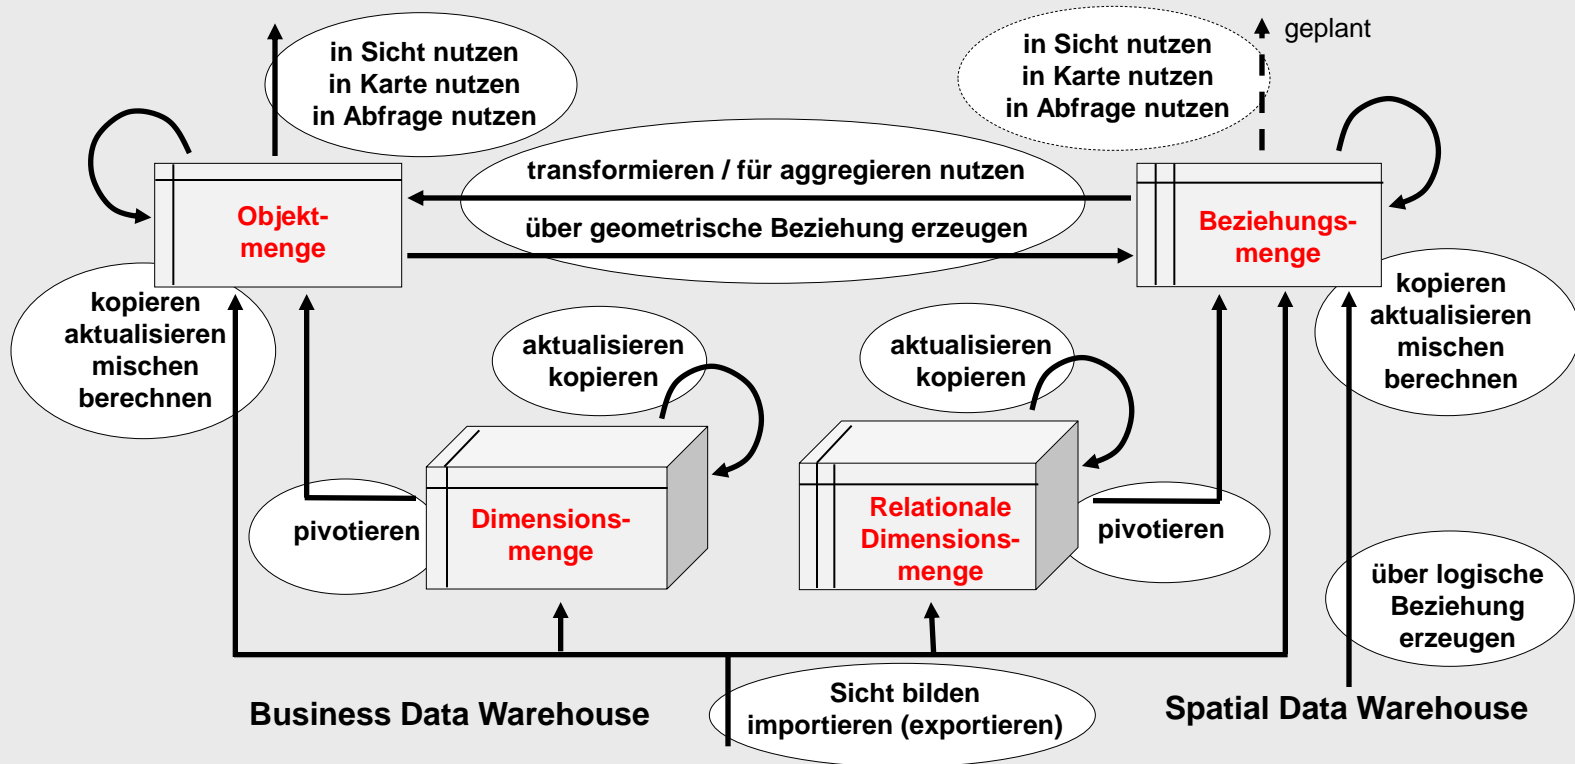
in Sicht nutzen
in Karte nutzen
in Abfrage nutzen

geplant

in Sicht nutzen
in Karte nutzen
in Abfrage nutzen

transformieren / für aggregieren nutzen

über geometrische Beziehung erzeugen

Objekt-
menge

Beziehungs-
menge

kopieren
aktualisieren
mischen
berechnen

kopieren
aktualisieren
mischen
berechnen

aktualisieren
kopieren

aktualisieren
kopieren

pivotieren

Dimensions-
menge

Relationale
Dimensions-
menge

pivotieren

über logische
Beziehung
erzeugen

Business Data Warehouse

Sicht bilden
importieren (exportieren)

Spatial Data Warehouse